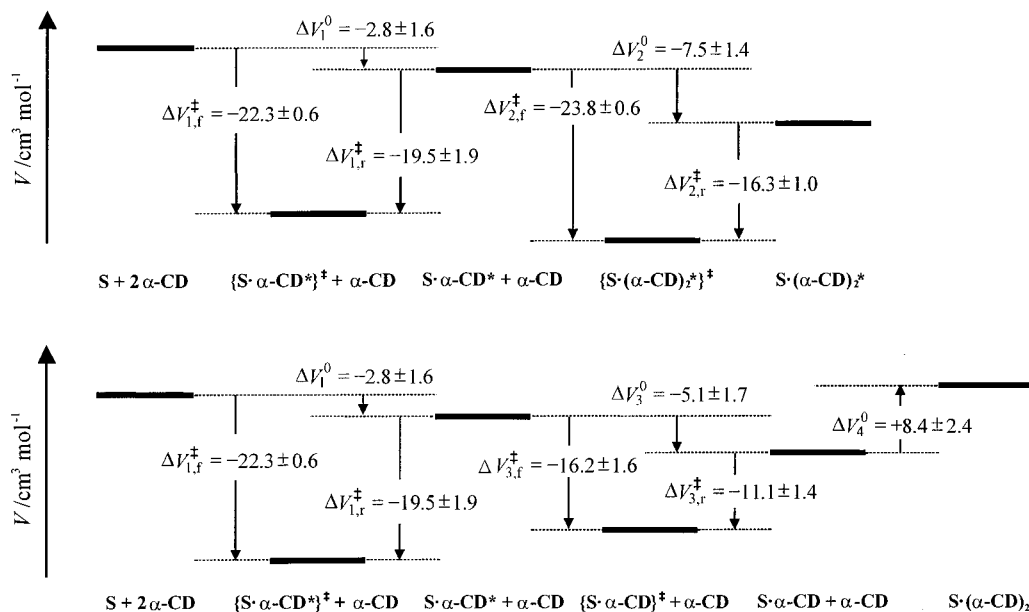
$V$/cm$^3$ mol$^{-1}$

$\Delta V_1^0 = -2.8 \pm 1.6$

$\Delta V_2^0 = -7.5 \pm 1.4$

$\Delta V_{1,\mathrm{f}}^{\ddagger} = -22.3 \pm 0.6$

$\Delta V_{2,\mathrm{f}}^{\ddagger} = -23.8 \pm 0.6$

$\Delta V_{1,\mathrm{r}}^{\ddagger} = -19.5 \pm 1.9$

$\Delta V_{2,\mathrm{r}}^{\ddagger} = -16.3 \pm 1.0$

S + 2 α-CD {S·α-CD*}$^{\ddagger}$ + α-CD S·α-CD* + α-CD {S·(α-CD)$_2$*}$^{\ddagger}$ S·(α-CD)$_2$*

$V$/cm$^3$ mol$^{-1}$

$\Delta V_1^0 = -2.8 \pm 1.6$

$\Delta V_3^0 = -5.1 \pm 1.7$

$\Delta V_4^0 = +8.4 \pm 2.4$

$\Delta V_{1,\mathrm{f}}^{\ddagger} = -22.3 \pm 0.6$

$\Delta V_{3,\mathrm{f}}^{\ddagger} = -16.2 \pm 1.6$

$\Delta V_{3,\mathrm{r}}^{\ddagger} = -11.1 \pm 1.4$

$\Delta V_{1,\mathrm{r}}^{\ddagger} = -19.5 \pm 1.9$

S + 2 α-CD {S·α-CD*}$^{\ddagger}$ + α-CD S·α-CD* + α-CD {S·α-CD}$^{\ddagger}$ + α-CD S·α-CD + α-CD S·(α-CD)$_2$